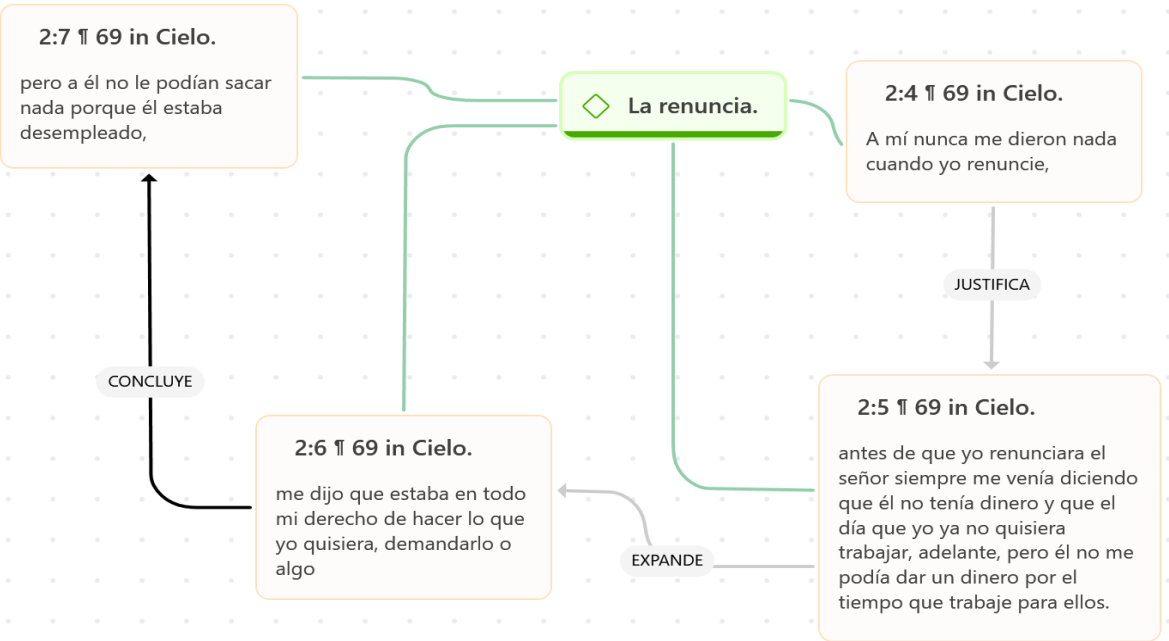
2:7 ¶ 69 in Cielo.

pero a él no le podían sacar nada porque él estaba desempleado,

La renuncia.

2:4 ¶ 69 in Cielo.

A mí nunca me dieron nada cuando yo renuncie,

JUSTIFICA

CONCLUYE

2:5 ¶ 69 in Cielo.

antes de que yo renunciara el señor siempre me venía diciendo que él no tenía dinero y que el día que yo ya no quisiera trabajar, adelante, pero él no me podía dar un dinero por el tiempo que trabaje para ellos.

2:6 ¶ 69 in Cielo.

me dijo que estaba en todo mi derecho de hacer lo que yo quisiera, demandarlo o algo

EXPANDE